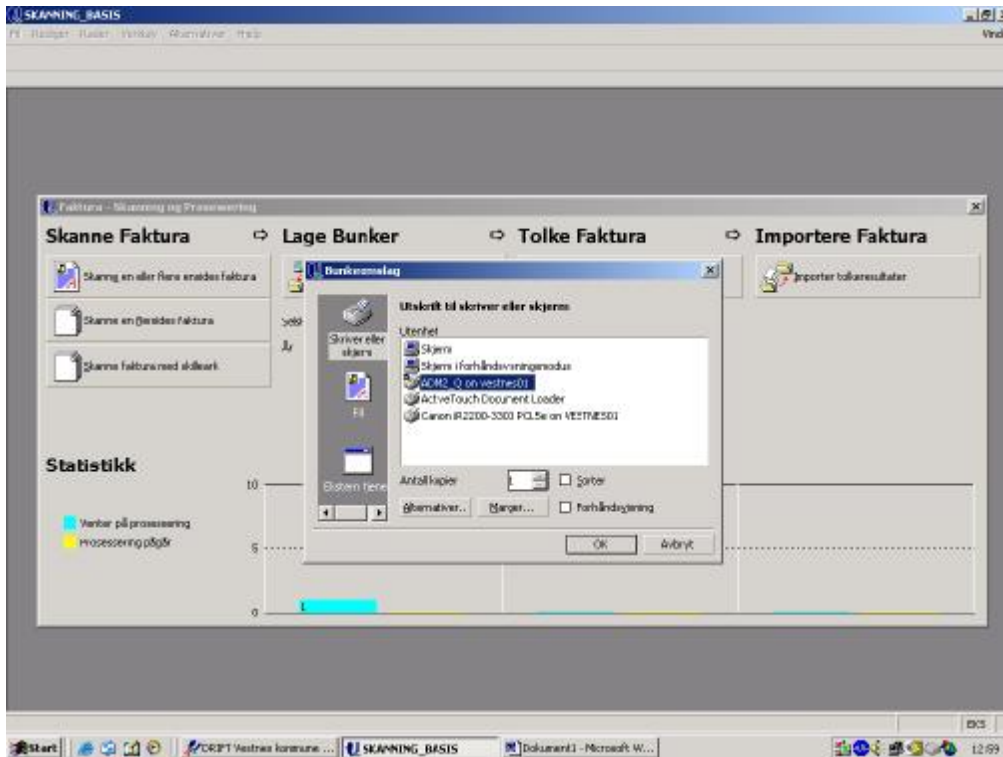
SKANNING_BASIS
Fil Rediger Fakter Verktøy Alternativer Hjelp
Vind

Faktura - Skanning og Prosessering

Skanne Faktura
Lage Bunker
Tolke Faktura
Importere Faktura

Skanne en eller flere ensides faktura
Skanne en flersides faktura
Skanne faktura med skilleark

Importer tolkeresultater

Bunkeroslag
Utskrift til skriver eller skjerm
Utenhet
Skjerm
Skjerm i forhåndsvisningsmodus
ADM2_Q on vestnes01
ActiveTouch Document Loader
Canon iR2200-3300 PCL5e on VESTNES01
Skriver eller skjerm
Fil
Eksterne filer
Antall kopier
1
Sorter
Alternativer...
Marger...
Forhåndsvisning
OK
Avbryt

Statistikk
10
5
0
1
Venter på prosessering
Prosessering pågår

EKS

Start
DRIFT Vestnes kommune ...
SKANNING_BASIS
Dokument1 - Microsoft W...
12:59